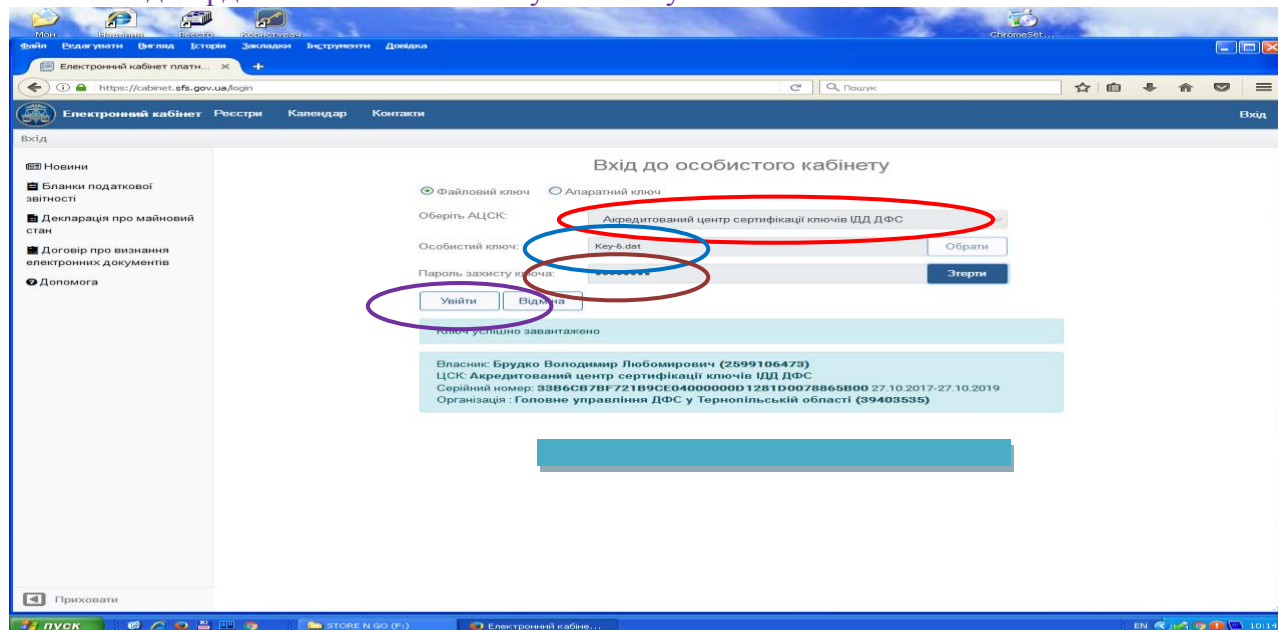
Мои Надання Реєстр Користувач ChromeSet...

Файл Редагувати Вигляд Історія Закладки Інструменти Довідка

Електронний кабінет платн... ×

https://cabinet.sfs.gov.ua/login

Пошук

Електронний кабінет Реєстри Календар Контакти Вхід

Вхід

Новини

Бланки податкової звітності

Декларація про майновий стан

Договір про визнання електронних документів

Допомога

Вхід до особистого кабінету

Файловий ключ Апаратний ключ

Оберіть АЦСК: Акредитований центр сертифікації ключів ІДД ДФС

Особистий ключ: Key-6.dat Обрати

Пароль захисту ключа: •••••••• Зтерти

Увійти Відміна

Ключ успішно завантажено

Власник: Брудко Володимир Любомирович (2599106473)
ЦСК: Акредитований центр сертифікації ключів ІДД ДФС
Серійний номер: 33B6CB7BF721B9CE04000000D1281D0078865B00 27.10.2017-27.10.2019
Організація : Головне управління ДФС у Тернопільській області (39403535)

Приховати

пуск STORE N GO (F:) Електронний кабіне... EN 10:14